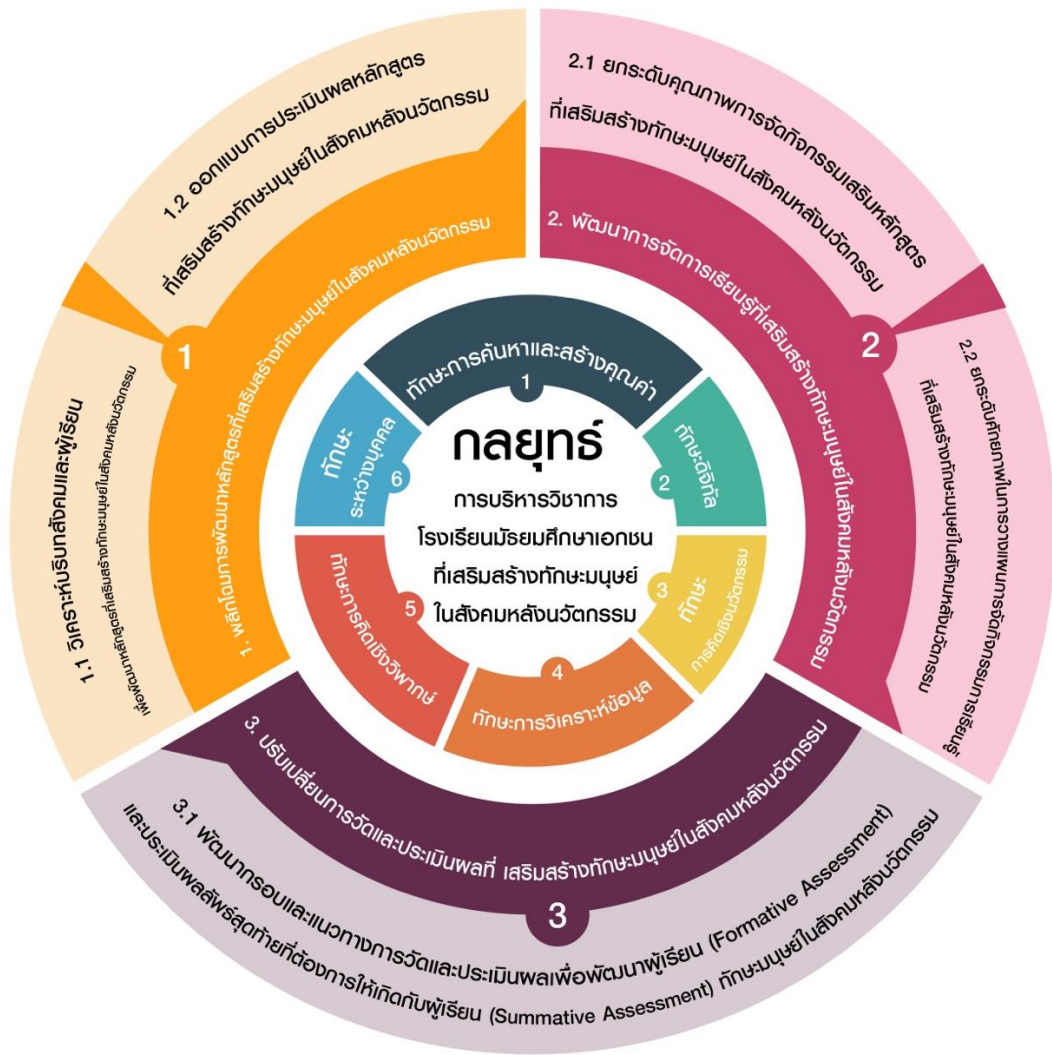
กลยุทธ์
การบริหารวิชาการ
โรงเรียนมัธยมศึกษาเอกชน
ที่เสริมสร้างทักษะมนุษย์
ในสังคมหลังนวัตกรรม

1
ทักษะการค้นหาและสร้างคุณค่า

2
ทักษะดิจิทัล

3
ทักษะ
การคิดเชิงนวัตกรรม

4
ทักษะการวิเคราะห์ข้อมูล

5
ทักษะการคิดเชิงวิพากษ์

6
ทักษะ
ระหว่างบุคคล

1
1. พลิกโฉมการพัฒนาหลักสูตรที่เสริมสร้างทักษะมนุษย์ในสังคมหลังนวัตกรรม

1.1 วิเคราะห์บริบทสังคมและผู้เรียน
เพื่อพัฒนาหลักสูตรที่เสริมสร้างทักษะมนุษย์ในสังคมหลังนวัตกรรม

1.2 ออกแบบการประเมินผลหลักสูตร
ที่เสริมสร้างทักษะมนุษย์ในสังคมหลังนวัตกรรม

2
2. พัฒนาการจัดการเรียนรู้ที่เสริมสร้างทักษะมนุษย์ในสังคมหลังนวัตกรรม

2.1 ยกระดับคุณภาพการจัดกิจกรรมเสริมหลักสูตร
ที่เสริมสร้างทักษะมนุษย์ในสังคมหลังนวัตกรรม

2.2 ยกระดับศักยภาพในการวางแผนการจัดการเรียนรู้
ที่เสริมสร้างทักษะมนุษย์ในสังคมหลังนวัตกรรม

3
3. ปรับเปลี่ยนการวัดและประเมินผลที่ เสริมสร้างทักษะมนุษย์ในสังคมหลังนวัตกรรม

3.1 พัฒนากรอบและแนวทางการวัดและประเมินผลเพื่อพัฒนาผู้เรียน (Formative Assessment)
และประเมินผลสัมฤทธิ์สุดท้ายที่ต้องการให้เกิดกับผู้เรียน (Summative Assessment) ทักษะมนุษย์ในสังคมหลังนวัตกรรม